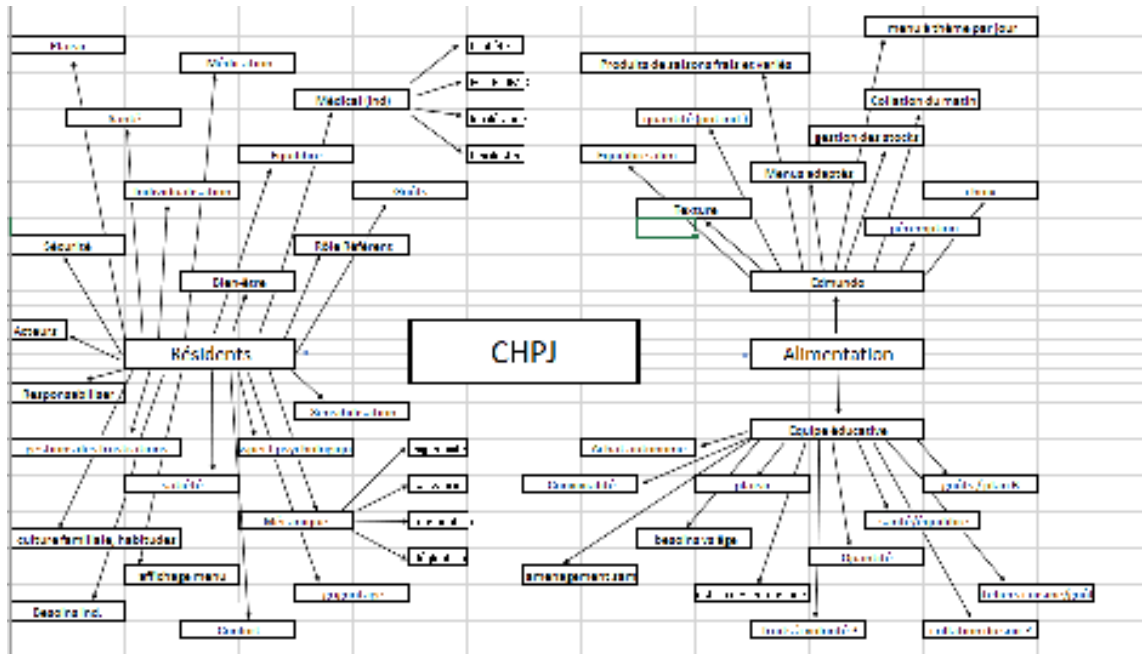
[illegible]

Médical /indi

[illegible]

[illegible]

Sécurité

Rôle Référent

Bien-être

Acteurs

Résidents

CHPJ

Alimentation

Responsabilisati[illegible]

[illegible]

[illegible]

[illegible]

culture familiale, habitudes

affichage menu

Besoins indi.

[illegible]

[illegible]

menu à thème par jour

Produits de saison frais et variés

Collation du matin

gestion des stocks

Menus adaptés

Texture

Commande

Equipe éducative

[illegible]

besoins vitaux

aménagement salle

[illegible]